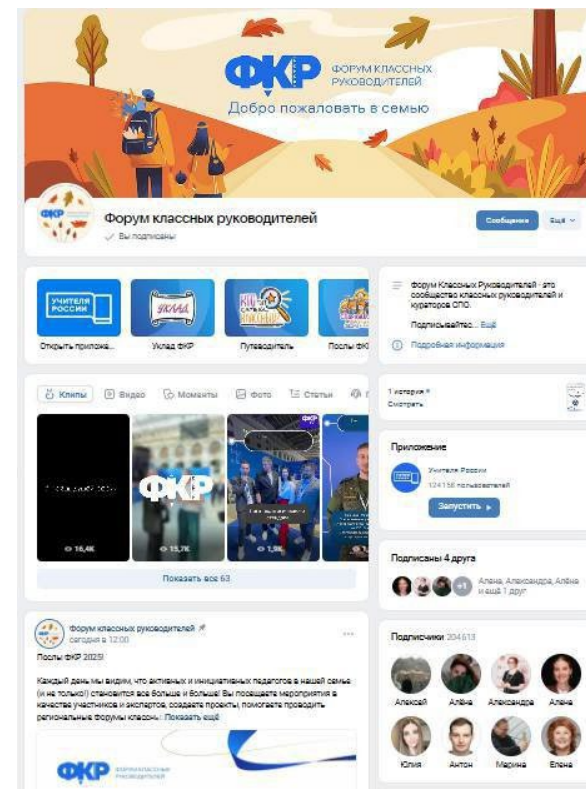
ФКР ФОРУМ КЛАССНЫХ РУКОВОДИТЕЛЕЙ
Добро пожаловать в семью

Форум классных руководителей
Вы подписаны

Сообщение Ещё

УЧИТЕЛЯ РОССИИ
Открыть приложе...

Уклад ФКР

Путеводитель

Послы ФК

Клипы Видео Моменты Фото Статьи

16,4K

ФКР

15,7K

1,9K

Показать все 63

Форум классных руководителей
сегодня в 12:00

Послы ФКР 2025!

Каждый день мы видим, что активных и инициативных педагогов в нашей семье (и не только!) становится все больше и больше! Вы посещаете мероприятия в качестве участников и экспертов, создаете проекты, помогаете проводить региональные форумы классн... Показать ещё

ФКР ФОРУМ КЛАССНЫХ РУКОВОДИТЕЛЕЙ

Форум Классных Руководителей - это сообщество классных руководителей и кураторов СПО.

Подписывайтес... Ещё

Подробная информация

1 история
Смотреть

Приложение

Учителя России
124 158 пользователей

Запустить

Подписаны 4 друга

Алена, Александра, Алёна и ещё 1 друг

Подписчики 204 613

Алексей
Алёна
Александра
Алена
Юлия
Антон
Марина
Елена